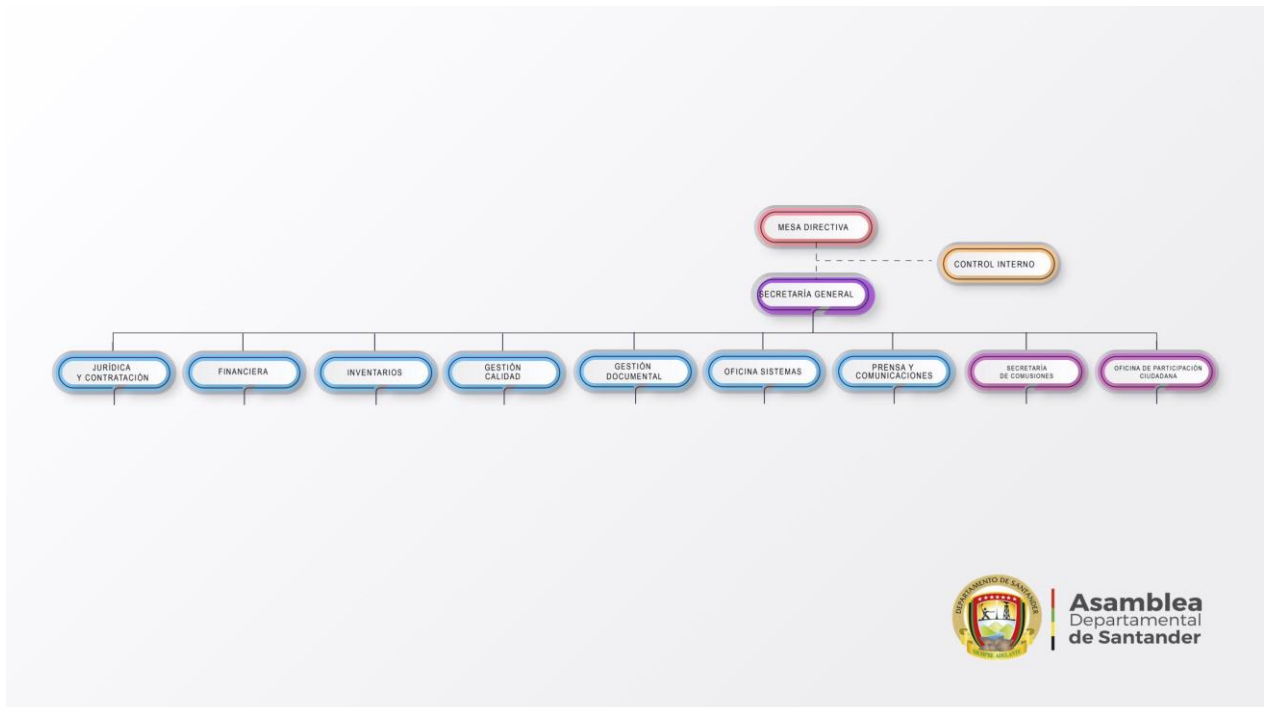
MESA DIRECTIVA

CONTROL INTERNO

SECRETARÍA GENERAL

JURÍDICA Y CONTRATACIÓN

FINANCIERA

INVENTARIOS

GESTIÓN CALIDAD

GESTIÓN DOCUMENTAL

OFICINA SISTEMAS

PRENSA Y COMUNICACIONES

SECRETARÍA DE COMUSIONES

OFICINA DE PARTICIPACIÓN CIUDADANA

DEPARTAMENTO DE SANTANDER

SEMPER ADELANTE

Asamblea Departamental de Santander